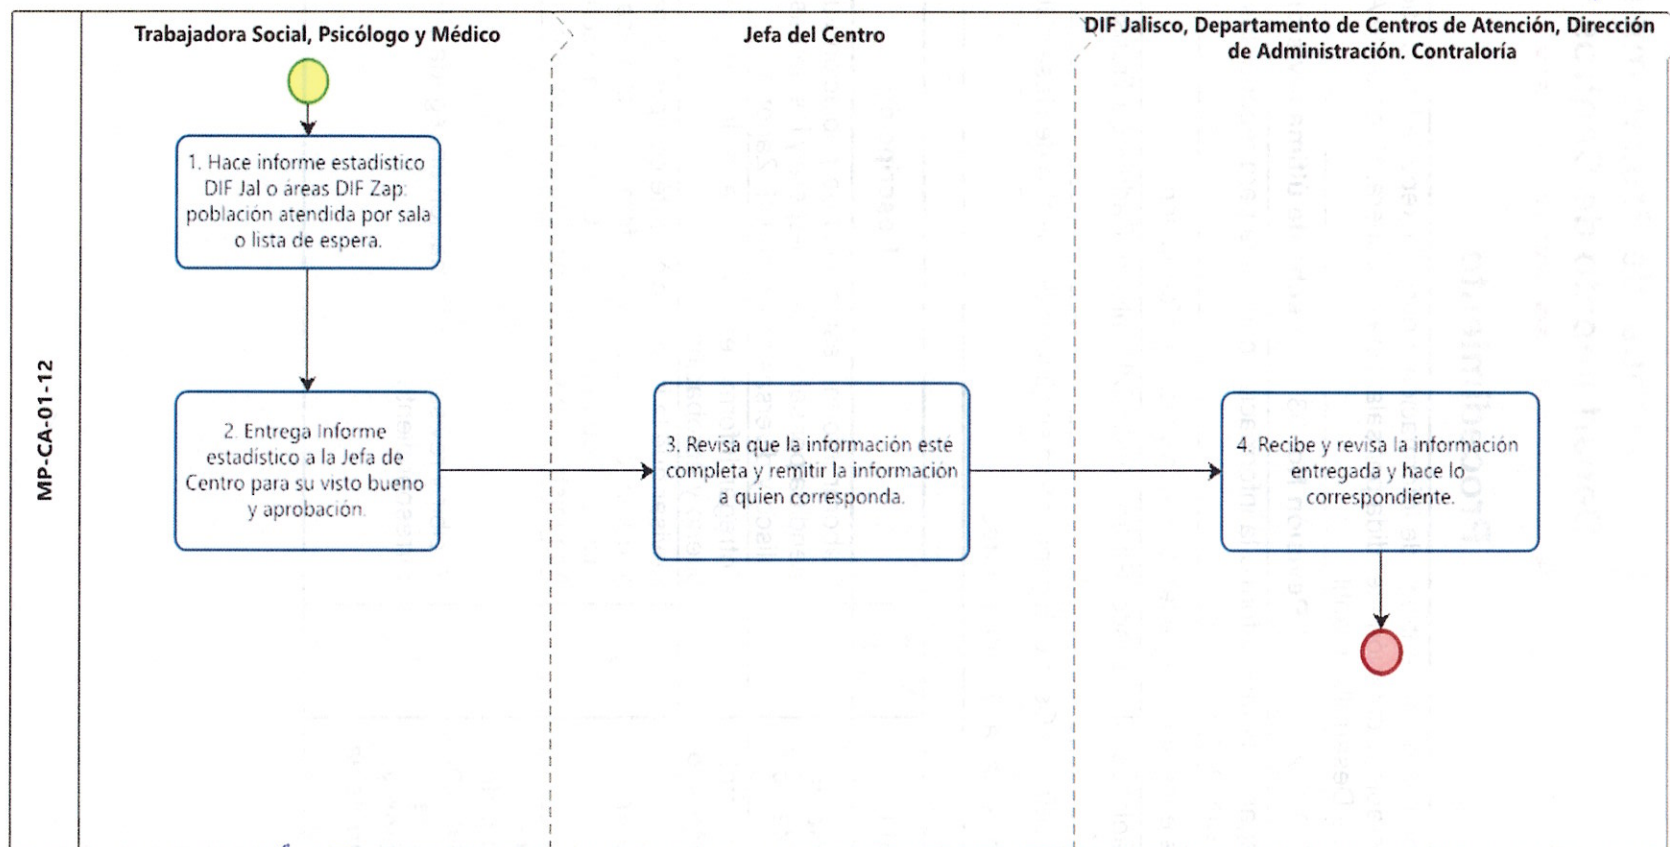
MP-CA-01-12

Trabajadora Social, Psicólogo y Médico

Jefa del Centro

DIF Jalisco, Departamento de Centros de Atención, Dirección de Administración. Contraloría

1. Hace informe estadistico DIF Jal o áreas DIF Zap: población atendida por sala o lista de espera.

2. Entrega Informe estadistico a la Jefa de Centro para su visto bueno y aprobación.

3. Revisa que la información este completa y remitir la información a quien corresponda.

4. Recibe y revisa la información entregada y hace lo correspondiente.